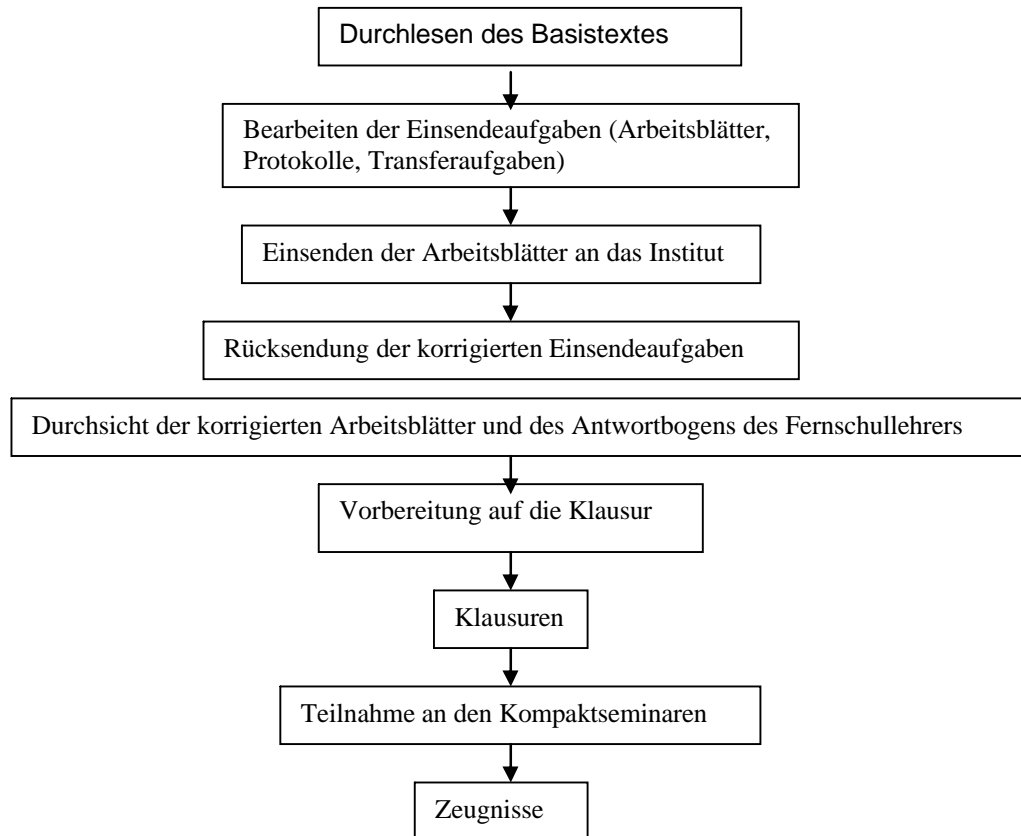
Durchlesen des Basistextes

Bearbeiten der Einsendeaufgaben (Arbeitsblätter, Protokolle, Transferaufgaben)

Einsenden der Arbeitsblätter an das Institut

Rücksendung der korrigierten Einsendeaufgaben

Durchsicht der korrigierten Arbeitsblätter und des Antwortbogens des Fernschullehrers

Vorbereitung auf die Klausur

Klausuren

Teilnahme an den Kompaktseminaren

Zeugnisse